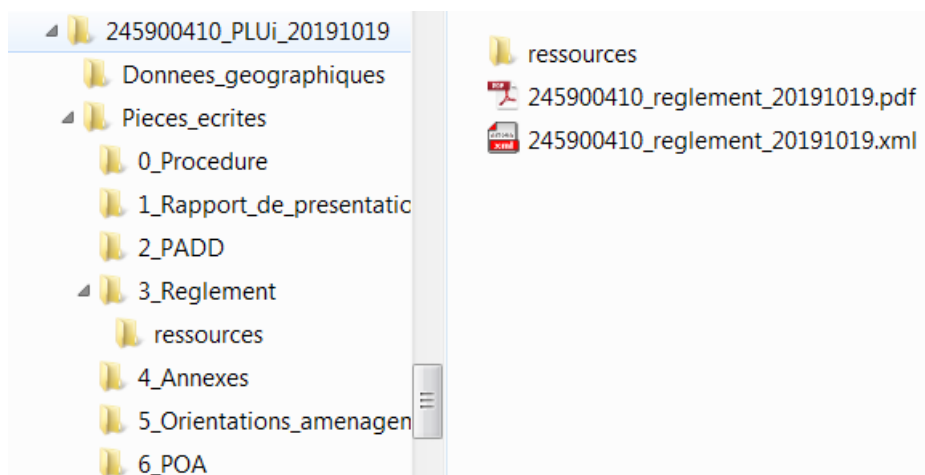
245900410_PLUi_20191019
Donnees_geographiques
Pieces_ecrites
0_Procedure
1_Rapport_de_presentatic
2_PADD
3_Reglement
ressources
4_Annexes
5_Orientations_amenagen
6_POA

ressources
245900410_reglement_20191019.pdf
245900410_reglement_20191019.xml